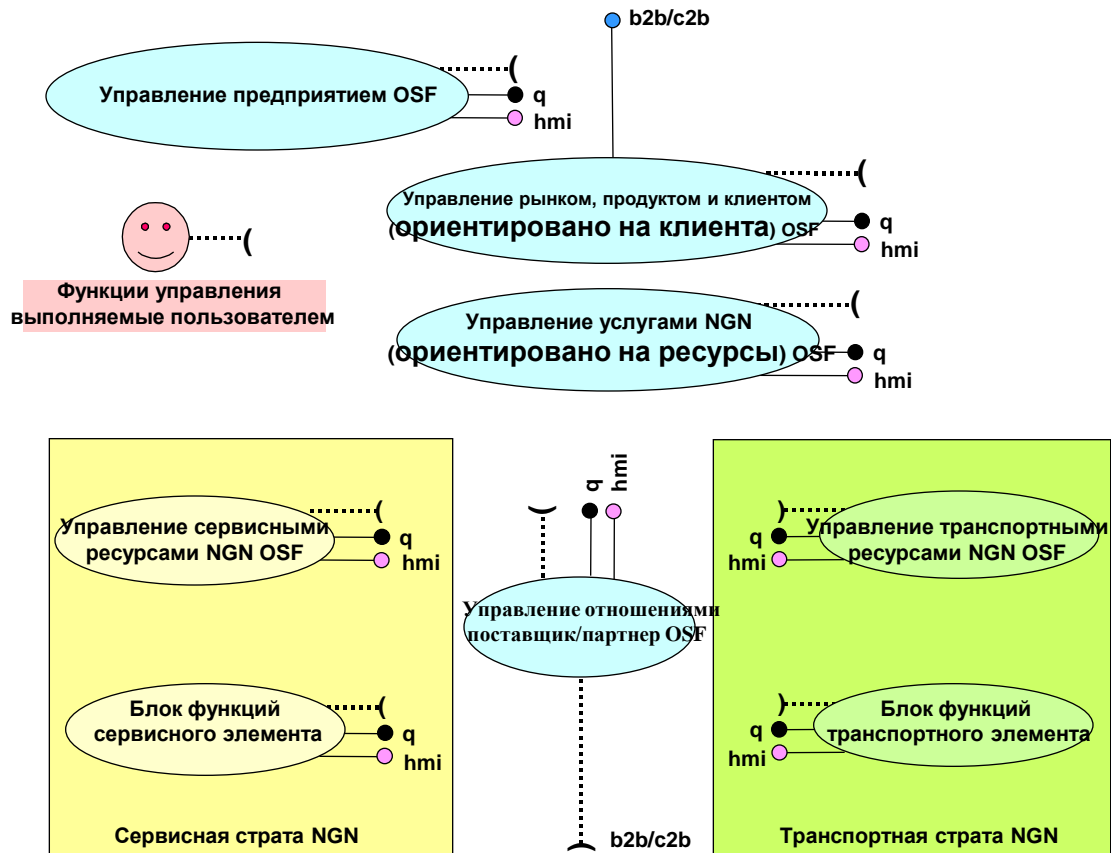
b2b/c2b

Управление предприятием OSF
q
hmi

Управление рынком, продуктом и клиентом (ориентировано на клиента) OSF
q
hmi

Функции управления выполняемые пользователем

Управление услугами NGN (ориентировано на ресурсы) OSF
q
hmi

q
hmi

Управление сервисными ресурсами NGN OSF
q
hmi

Управление отношениями поставщик/партнер OSF

Блок функций сервисного элемента
q
hmi

Сервисная страта NGN

Управление транспортными ресурсами NGN OSF
q
hmi

Блок функций транспортного элемента
q
hmi

Транспортная страта NGN

b2b/c2b